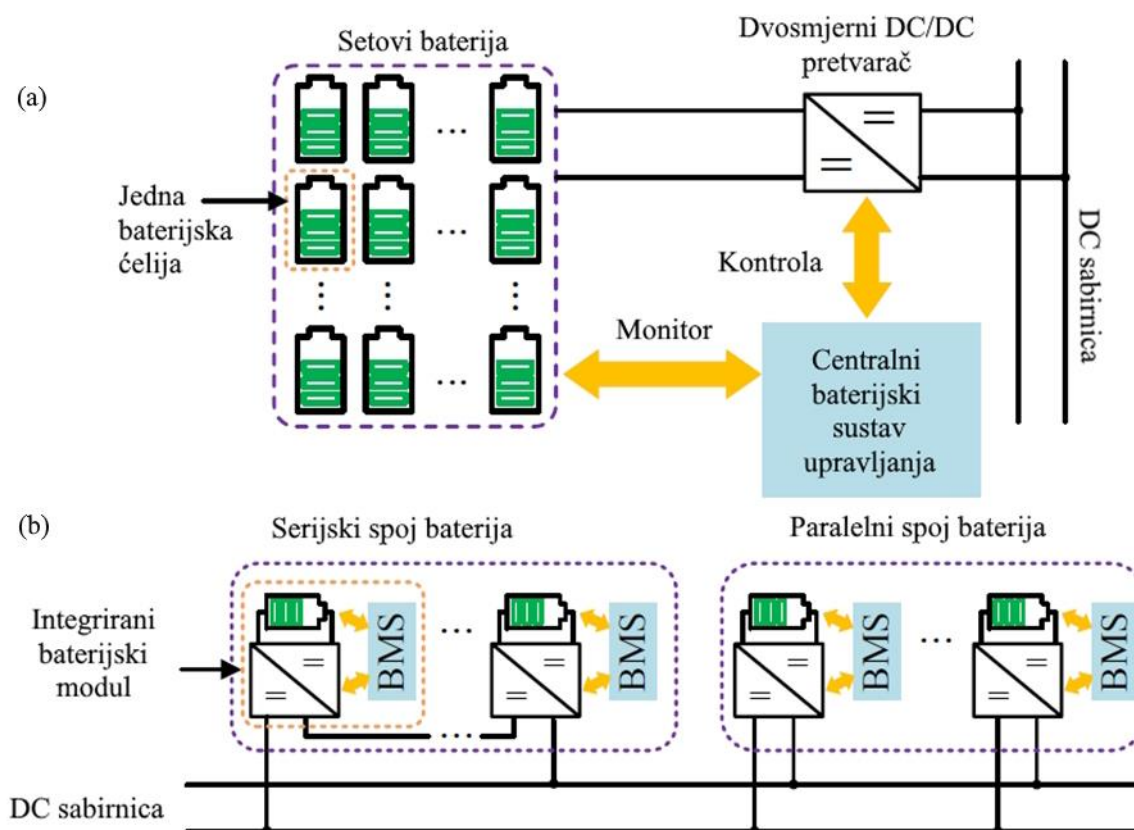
(a)

Setovi baterija

Dvosmjerni DC/DC pretvarač

Jedna baterijska ćelija

DC sabirnica

Kontrola

Monitor

Centralni baterijski sustav upravljanja

(b)

Serijski spoj baterija

Paralelni spoj baterija

Integrirani baterijski modul

BMS

BMS

BMS

BMS

DC sabirnica